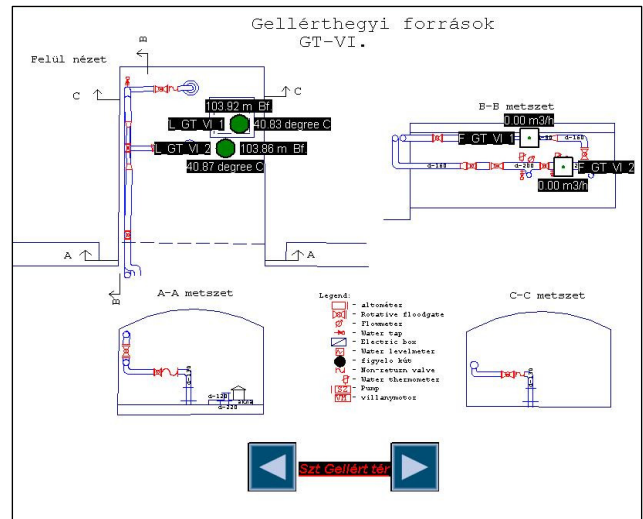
Gellérthegyi források
GT-VI.

Felül nézet

B

C

C

103.92 m Bf

L_GT_VI_1

40.83 degree C

L_GT_VI_2

103.86 m Bf

40.87 degree C

A

A

B

B-B metszet

F_GT_VI_1

0.00 m3/h

d-160

d-160

d-200

d-160

F_GT_VI_2

0.00 m3/h

A-A metszet

d-120

d-220

Legend:
- altométer
- Rotative floodgate
- Flowmeter
- Water tap
- Electric box
- Water levelmeter
- figyelo kút
- Non-return valve
- Water thermometer
- Pump
- villanymotor

C-C metszet

Szt Gellért tér